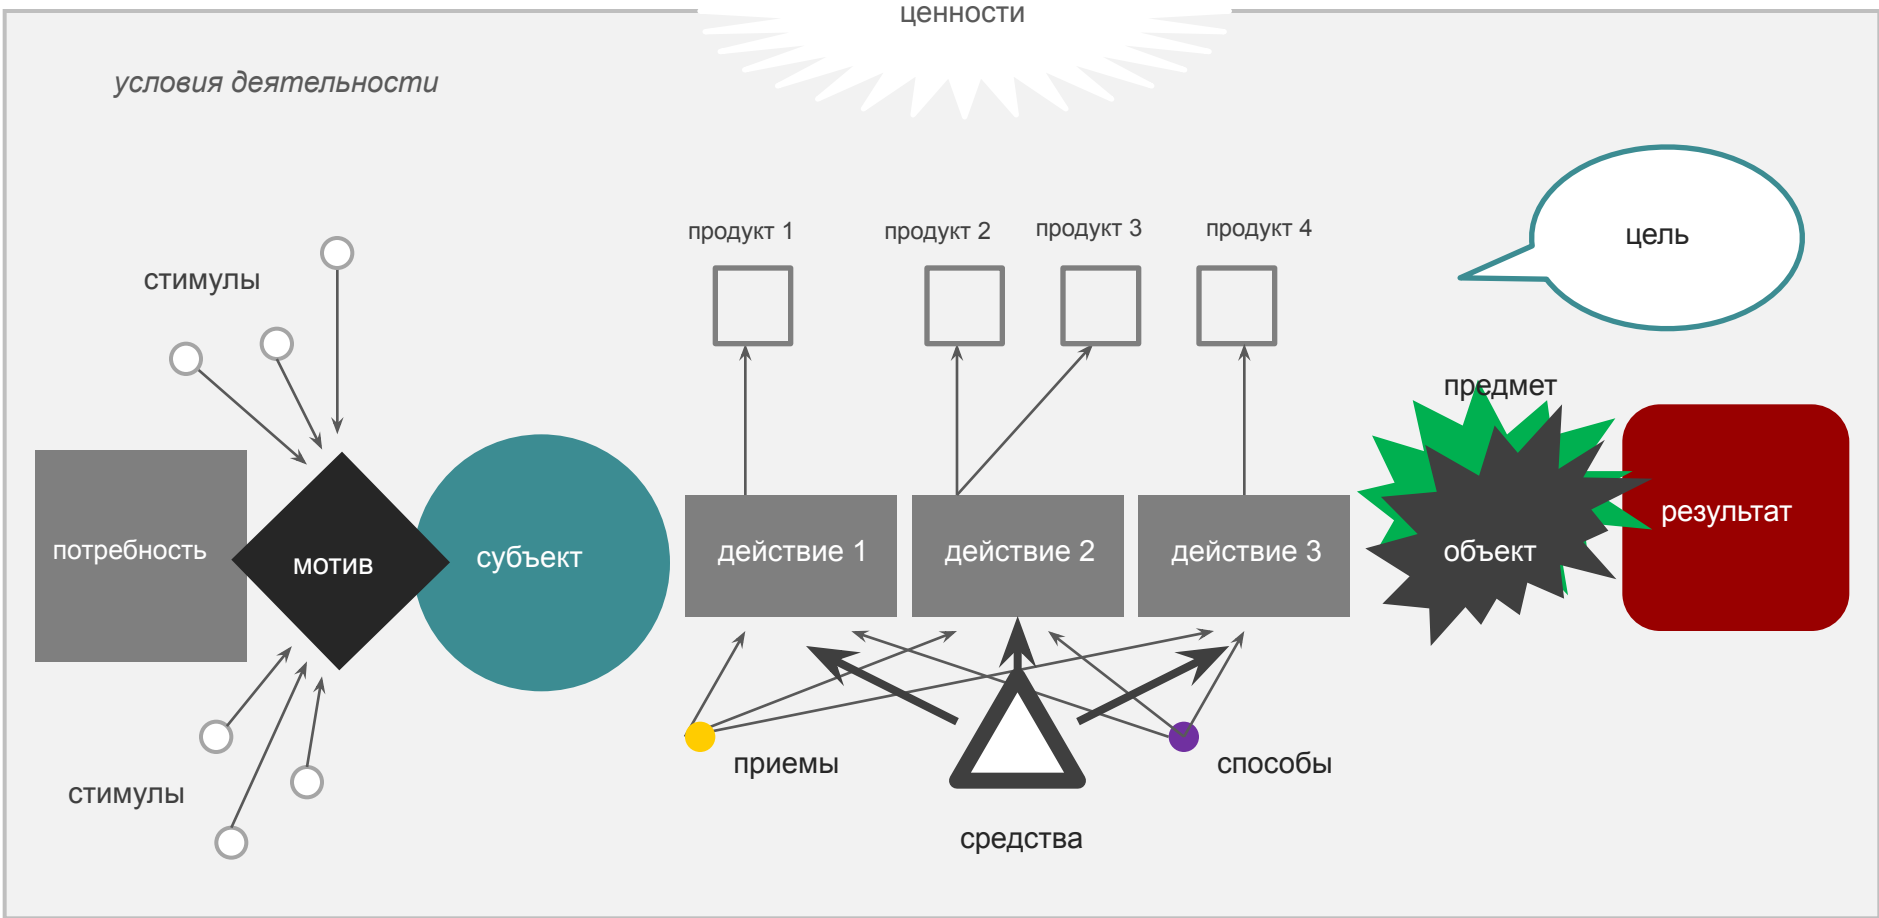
ценности

условия деятельности

цель

продукт 1

продукт 2

продукт 3

продукт 4

стимулы

предмет

потребность

мотив

субъект

действие 1

действие 2

действие 3

объект

результат

стимулы

приемы

способы

средства